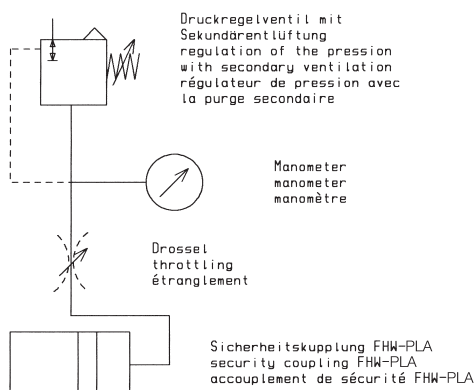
Druckregelventil mit Sekundärentlüftung
regulation of the pression with secondary ventilation
régulateur de pression avec la purge secondaire

Manometer
manometer
manomètre

Drossel
throttling
étranglement

Sicherheitskupplung FHW-PLA
security coupling FHW-PLA
accouplement de sécurité FHW-PLA